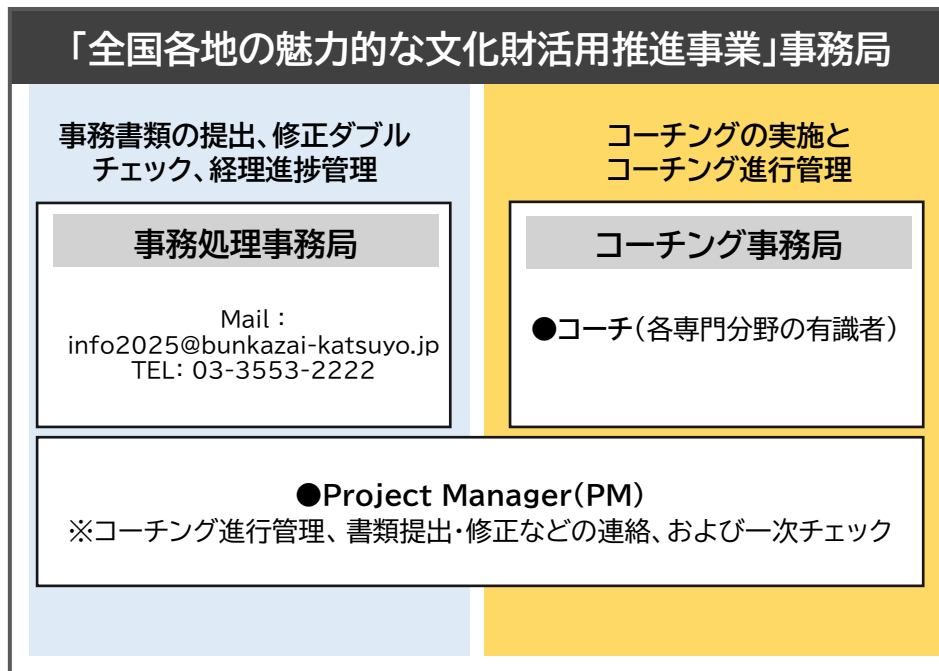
「全国各地の魅力的な文化財活用推進事業」事務局

事務書類の提出、修正ダブルチェック、経理進捗管理

事務処理事務局

Mail：
info2025@bunkazai-katsuyo.jp
TEL：03-3553-2222

コーチングの実施とコーチング進行管理

コーチング事務局

●コーチ（各専門分野の有識者）

●Project Manager（PM）
※コーチング進行管理、書類提出・修正などの連絡、および一次チェック